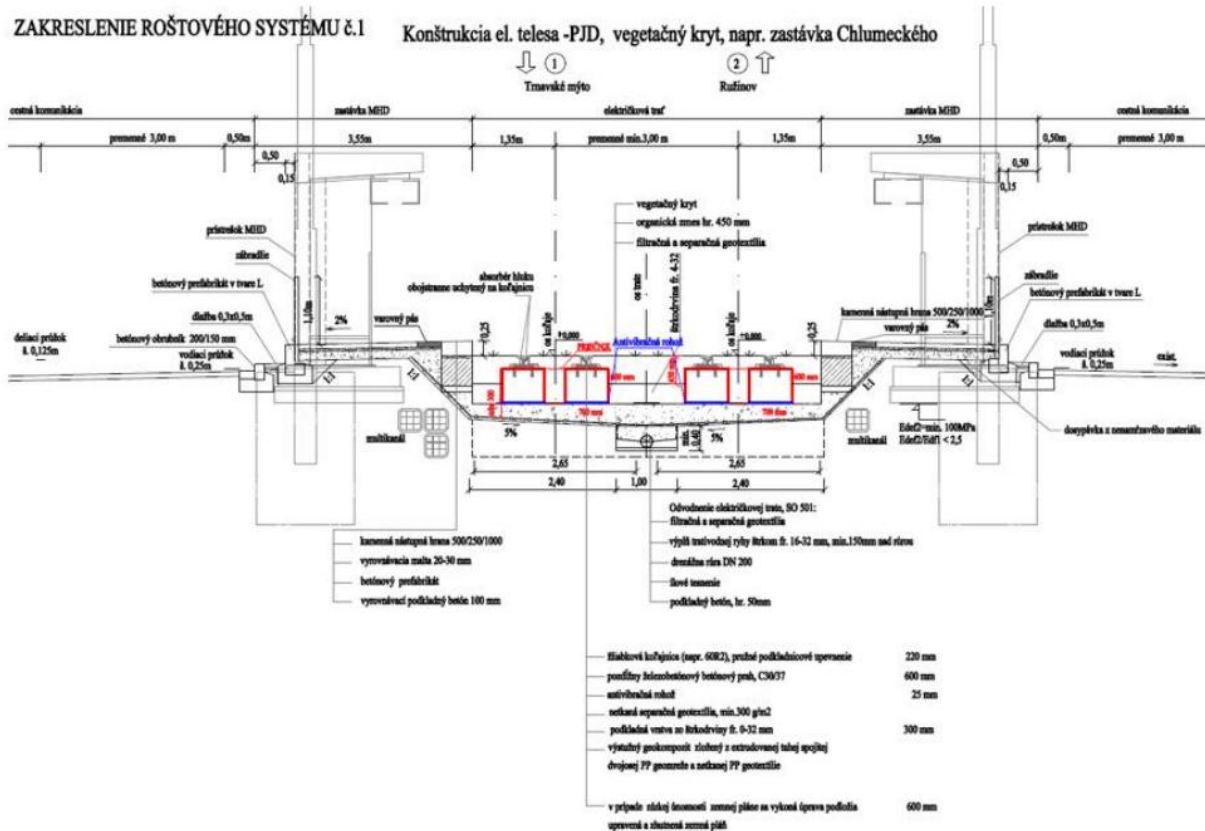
ZAKRESLENIE ROŠTOVÉHO SYSTÉMU č.1

Konštrukcia el. telesa -PJD, vegetačný kryt, napr. zastávka Chlumeckého

① Trnavské mýto

② Ružinov

cestná komunikácia | zastávka MHD | električková trať | zastávka MHD | cestná komunikácia

premenné 3,00 m | 0,50m | 3,55m | 1,35m | premenné min.3,00 m | 1,35m | 3,55m | 0,50m | premenné 3,00 m

0,50
0,15
0,50
0,15

vegetačný kryt
organická zmes hr. 450 mm
filtračná a separačná geotextília

prístrešok MHD
zábradlie
betónový prefabrikát v tvare L
dlažba 0,3x0,5m
betónový obrubník 200/150 mm
deliaci prúžok š. 0,125m
vodiaci prúžok š. 0,25m
varovný pás
2%
1,10m
absorbér hluku obojstranne uchytený na koľajnici
os trate
os koľaje
štrkodrvina fr. 4-32
Antivibračná rohož
±0,000
0,25
1:1
5%
700 mm
multikanál

prístrešok MHD
zábradlie
betónový prefabrikát v tvare L
kamenná nástupná hrana 500/250/1000
varovný pás
dlažba 0,3x0,5m
vodiaci prúžok š. 0,25m
exist.
Edef2=min. 100MPa
Edef2/Edef1 < 2,5
dosypávka z nenamŕzavého materiálu

2,65
2,65
2,40
1,00
2,40
min. 0,40

kamenná nástupná hrana 500/250/1000
vyrovnávacia malta 20-30 mm
betónový prefabrikát
vyrovnávací podkladný betón 100 mm

Odvodnenie električkovej trate, SO 501:
filtračná a separačná geotextília
výplň trativodnej ryhy štrkom fr. 16-32 mm, min.150mm nad rúrou
drenážna rúra DN 200
lôžkové teenenie
podkladný betón, hr. 50mm

žliabková koľajnica (napr. 60R2), pružné podkladnicové upevnenie 220 mm
pozdĺžny železobetónový betónový prah, C30/37 600 mm
antivibračná rohož 25 mm
netkaná separačná geotextília, min.300 g/m2
podkladná vrstva zo štrkodrviny fr. 0-32 mm 300 mm
výstužný geokompozit zložený z extrudovanej tuhej spojitej dvojosej PP geomreže a netkanej PP geotextílie

v prípade nízkej únosnosti zemnej pláne sa vykoná úprava podložia 600 mm
upravená a zhutnená zemná pláň